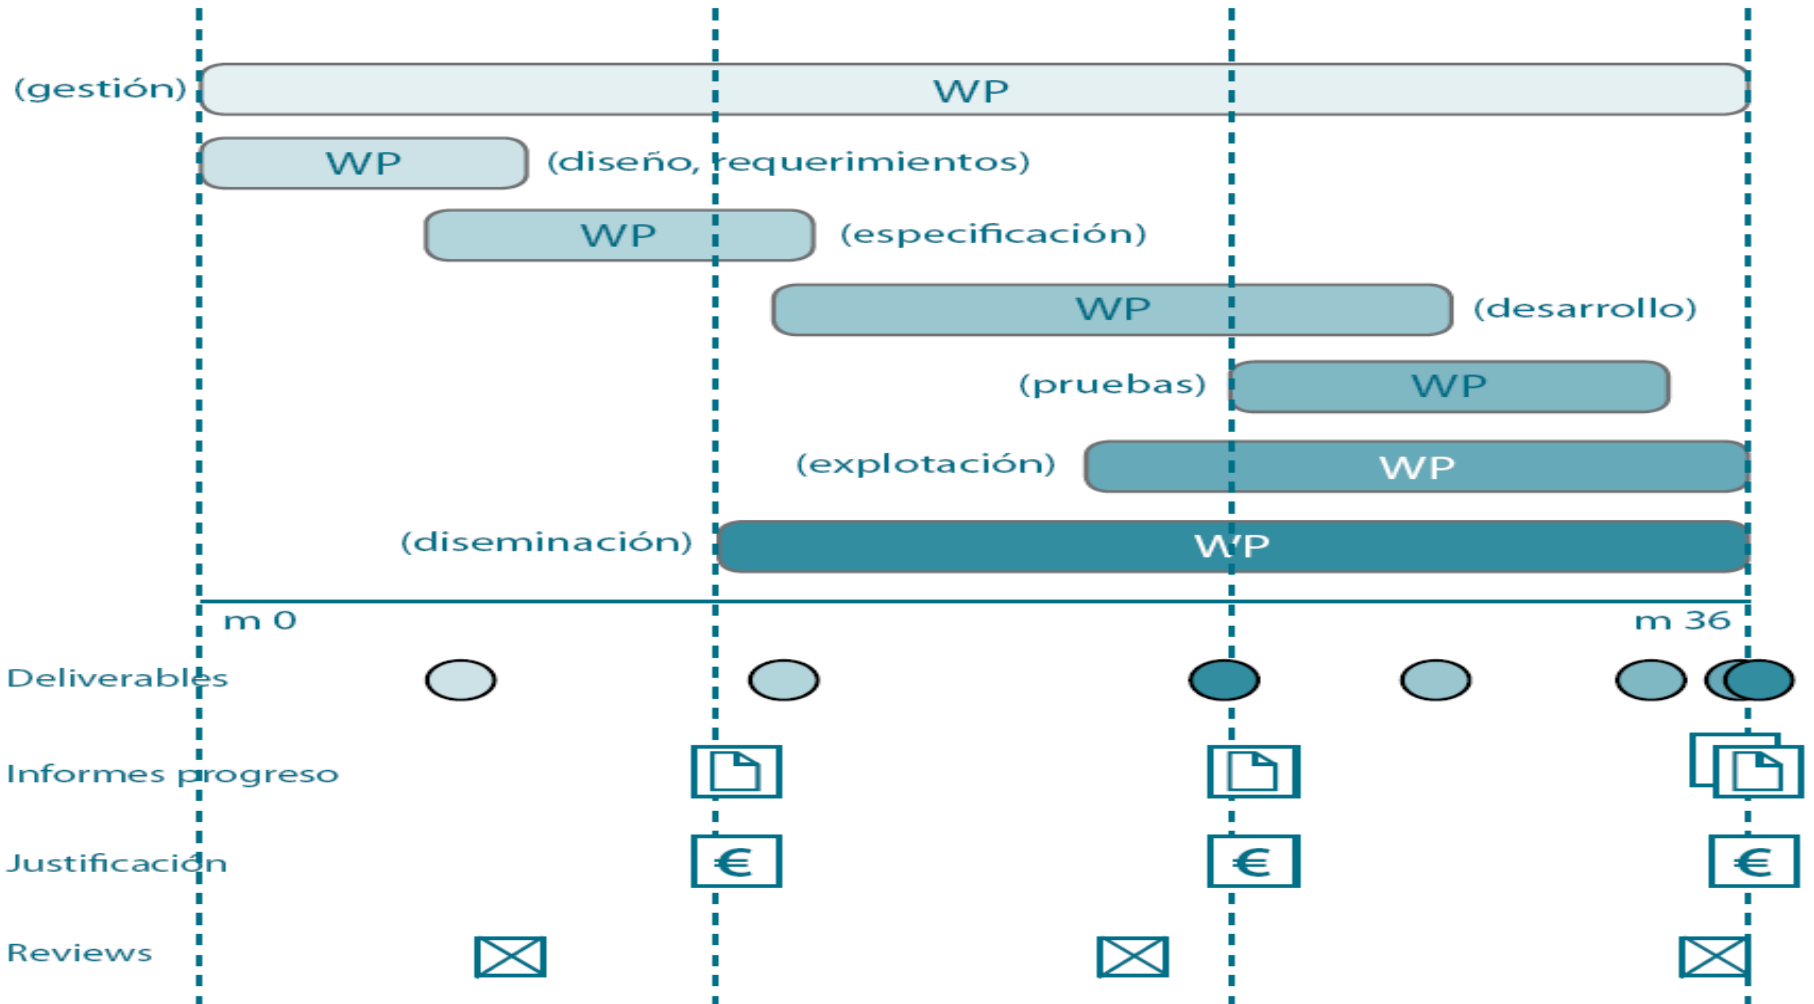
(gestión) WP

WP (diseño, requerimientos)

WP (especificación)

WP (desarrollo)

(pruebas) WP

(explotación) WP

(diseminación) WP

m 0

m 36

Deliverables

Informes progreso

Justificación

€ € €

Reviews